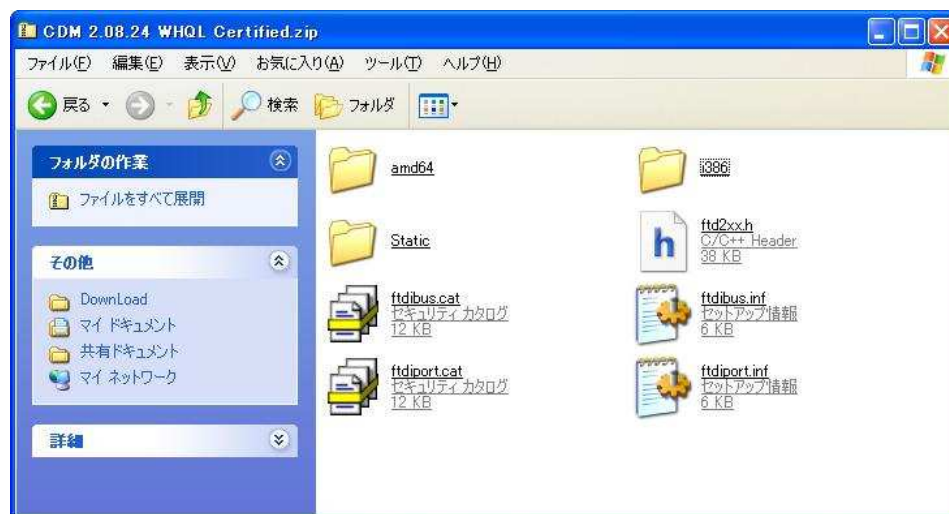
CDM 2.08.24 WHQL Certified.zip

ファイル(F) 編集(E) 表示(V) お気に入り(A) ツール(T) ヘルプ(H)

戻る 検索 フォルダ

フォルダの作業

ファイルをすべて展開

その他

DownLoad
マイ ドキュメント
共有ドキュメント
マイ ネットワーク

詳細

amd64

i386

Static

ftd2xx.h
C/C++ Header
38 KB

ftdibus.cat
セキュリティ カタログ
12 KB

ftdibus.inf
セットアップ情報
6 KB

ftdiport.cat
セキュリティ カタログ
12 KB

ftdiport.inf
セットアップ情報
6 KB